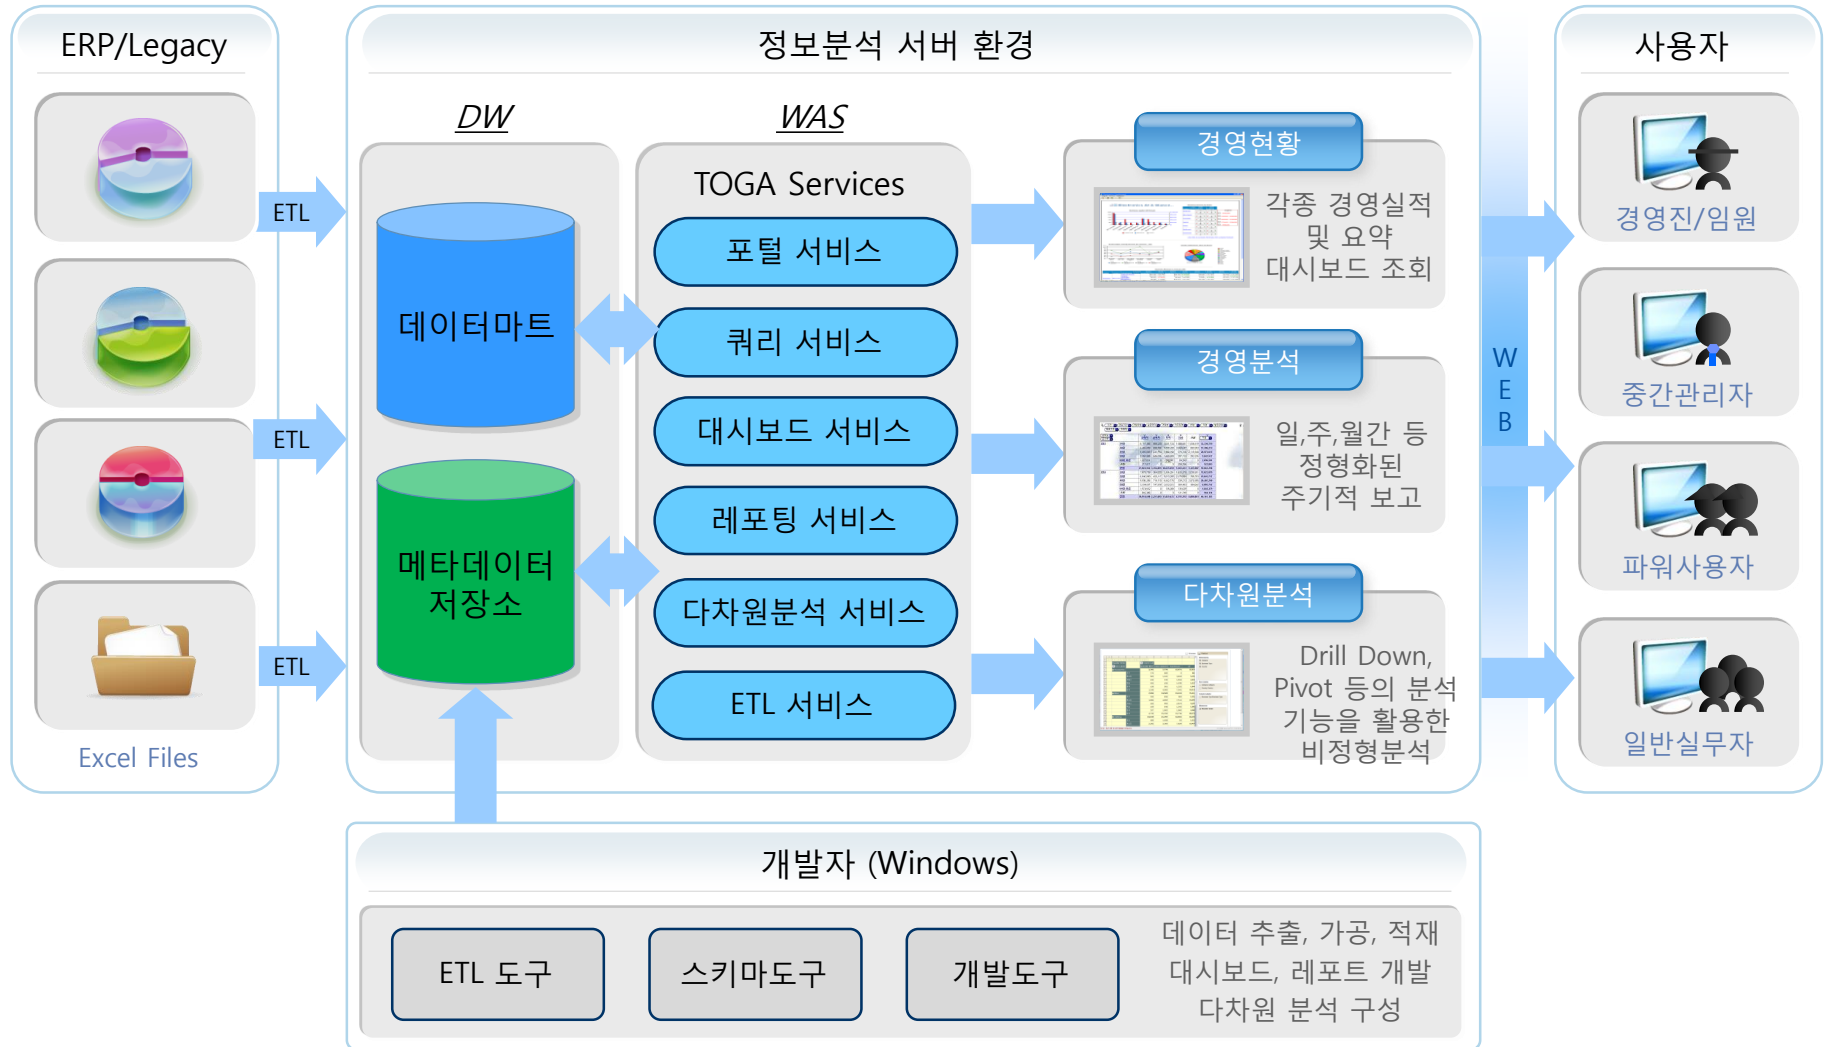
ERP/Legacy

ETL

ETL

ETL

Excel Files

정보분석 서버 환경

DW

WAS

데이터마트

메타데이터 저장소

TOGA Services

포털 서비스

쿼리 서비스

대시보드 서비스

레포팅 서비스

다차원분석 서비스

ETL 서비스

경영현황

각종 경영실적 및 요약 대시보드 조회

경영분석

일,주,월간 등 정형화된 주기적 보고

다차원분석

Drill Down, Pivot 등의 분석 기능을 활용한 비정형분석

W
E
B

사용자

경영진/임원

중간관리자

파워사용자

일반실무자

개발자 (Windows)

ETL 도구

스키마도구

개발도구

데이터 추출, 가공, 적재
대시보드, 레포트 개발
다차원 분석 구성